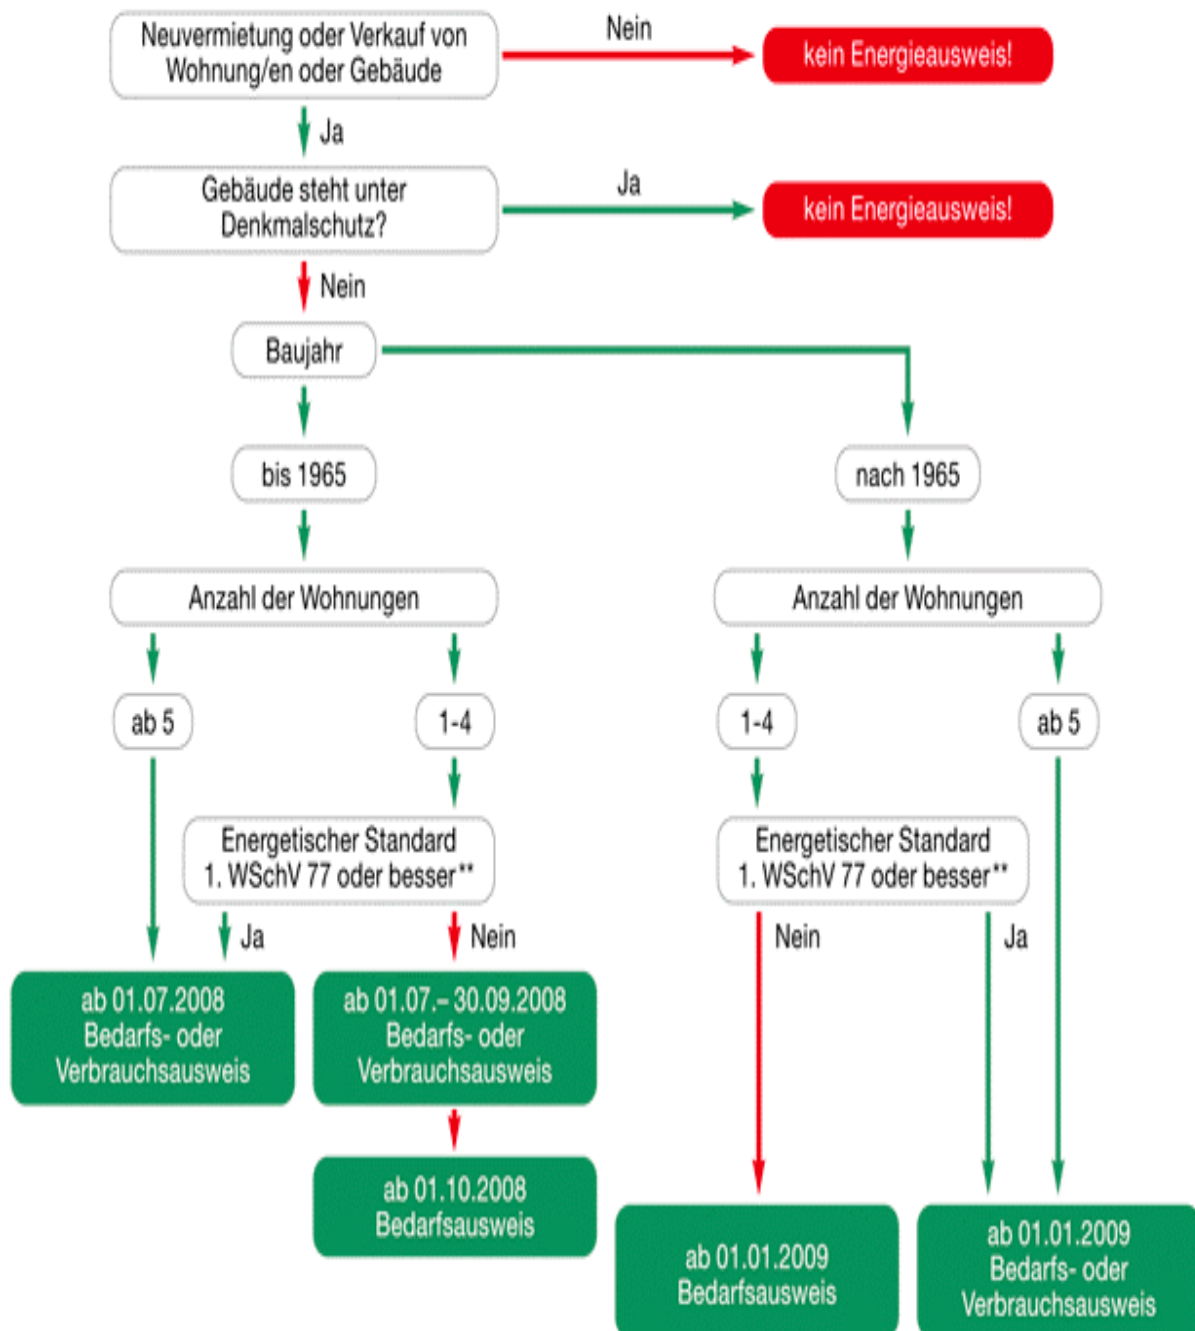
Neuvermietung oder Verkauf von Wohnung/en oder Gebäude

Nein

kein Energieausweis!

Ja

Gebäude steht unter Denkmalschutz?

Ja

kein Energieausweis!

Nein

Baujahr

bis 1965

nach 1965

Anzahl der Wohnungen

Anzahl der Wohnungen

ab 5

1-4

1-4

ab 5

Energetischer Standard 1. WSchV 77 oder besser**

Energetischer Standard 1. WSchV 77 oder besser**

Ja

Nein

Nein

Ja

ab 01.07.2008 Bedarfs- oder Verbrauchsausweis

ab 01.07.– 30.09.2008 Bedarfs- oder Verbrauchsausweis

ab 01.10.2008 Bedarfsausweis

ab 01.01.2009 Bedarfsausweis

ab 01.01.2009 Bedarfs- oder Verbrauchsausweis